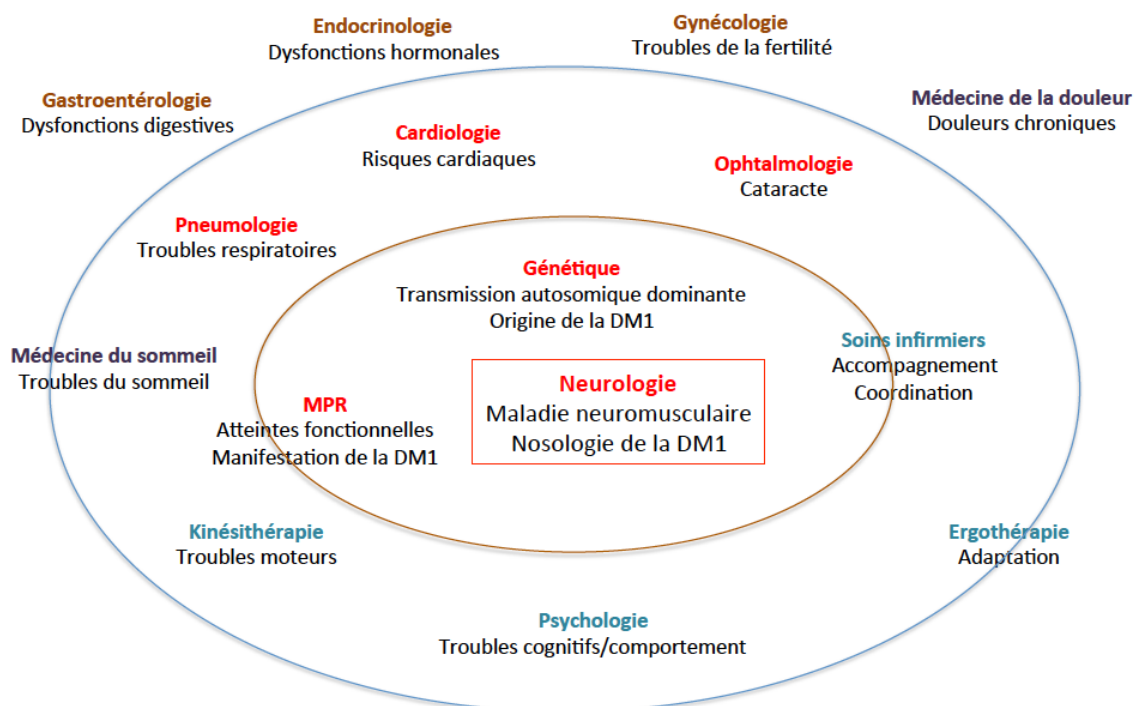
Endocrinologie
Dysfonctions hormonales

Gynécologie
Troubles de la fertilité

Gastroentérologie
Dysfonctions digestives

Médecine de la douleur
Douleurs chroniques

Cardiologie
Risques cardiaques

Ophtalmologie
Cataracte

Pneumologie
Troubles respiratoires

Génétique
Transmission autosomique dominante
Origine de la DM1

Soins infirmiers
Accompagnement
Coordination

Médecine du sommeil
Troubles du sommeil

Neurologie
Maladie neuromusculaire
Nosologie de la DM1

MPR
Atteintes fonctionnelles
Manifestation de la DM1

Kinésithérapie
Troubles moteurs

Ergothérapie
Adaptation

Psychologie
Troubles cognitifs/comportement